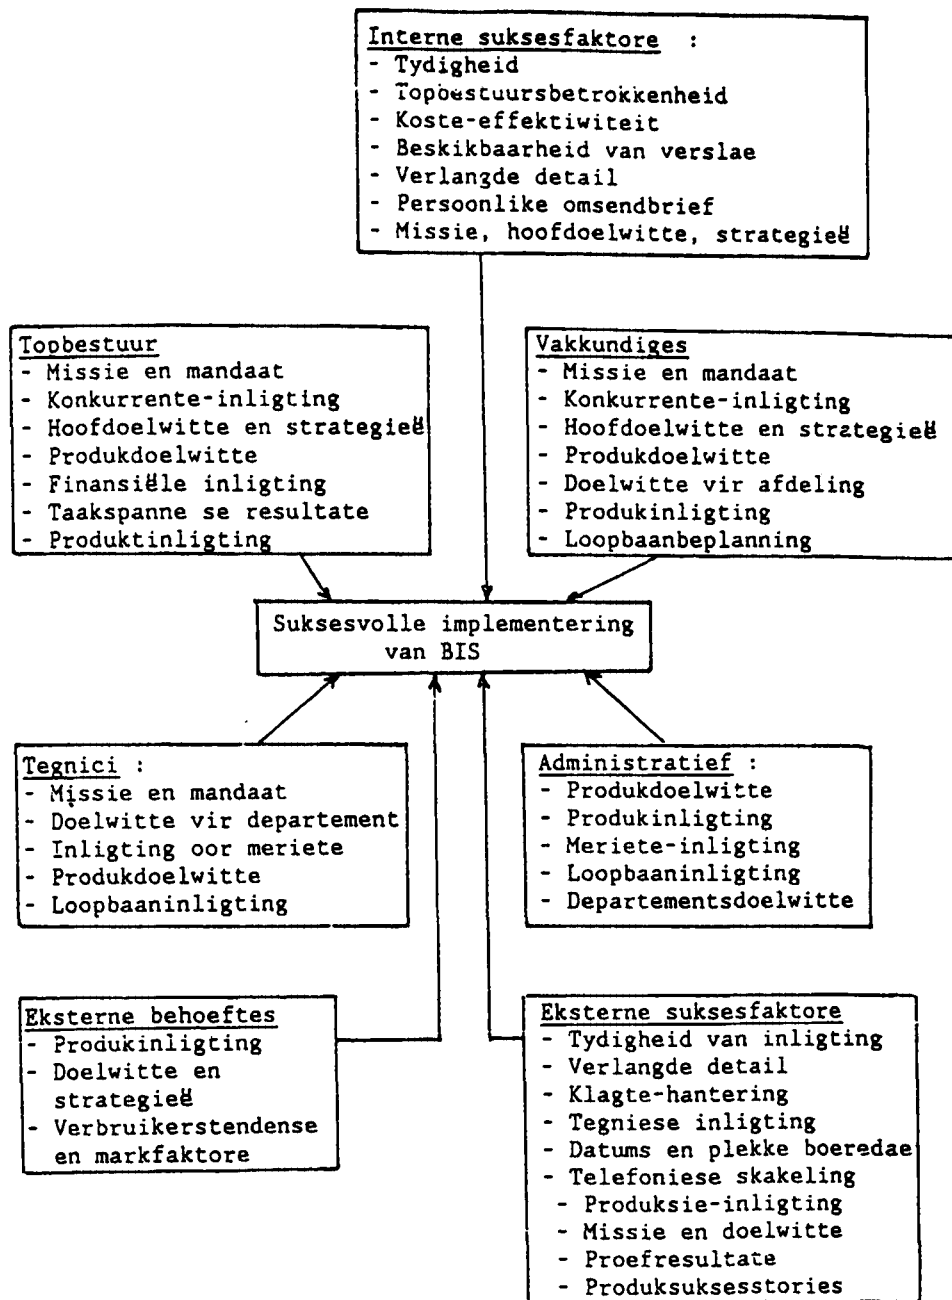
Interne suksesfaktore :
- Tydigheid
- Topbestuursbetrokkenheid
- Koste-effektiwiteit
- Beskikbaarheid van verslae
- Verlangde detail
- Persoonlike omsendbrief
- Missie, hoofdoelwitte, strategieë

Topbestuur
- Missie en mandaat
- Konkurrente-inligting
- Hoofdoelwitte en strategieë
- Produkdoelwitte
- Finansiële inligting
- Taakspanne se resultate
- Produktinligting

Vakkundiges
- Missie en mandaat
- Konkurrente-inligting
- Hoofdoelwitte en strategieë
- Produkdoelwitte
- Doelwitte vir afdeling
- Produkinligting
- Loopbaanbeplanning

Suksesvolle implementering van BIS

Tegnici :
- Missie en mandaat
- Doelwitte vir departement
- Inligting oor meriete
- Produkdoelwitte
- Loopbaaninligting

Administratief :
- Produkdoelwitte
- Produkinligting
- Meriete-inligting
- Loopbaaninligting
- Departementsdoelwitte

Eksterne behoeftes
- Produkinligting
- Doelwitte en strategieë
- Verbruikerstendense en markfaktore

Eksterne suksesfaktore
- Tydigheid van inligting
- Verlangde detail
- Klagte-hantering
- Tegniese inligting
- Datums en plekke boeredae
- Telefoniese skakeling
- Produksie-inligting
- Missie en doelwitte
- Proefresultate
- Produksuksesstories